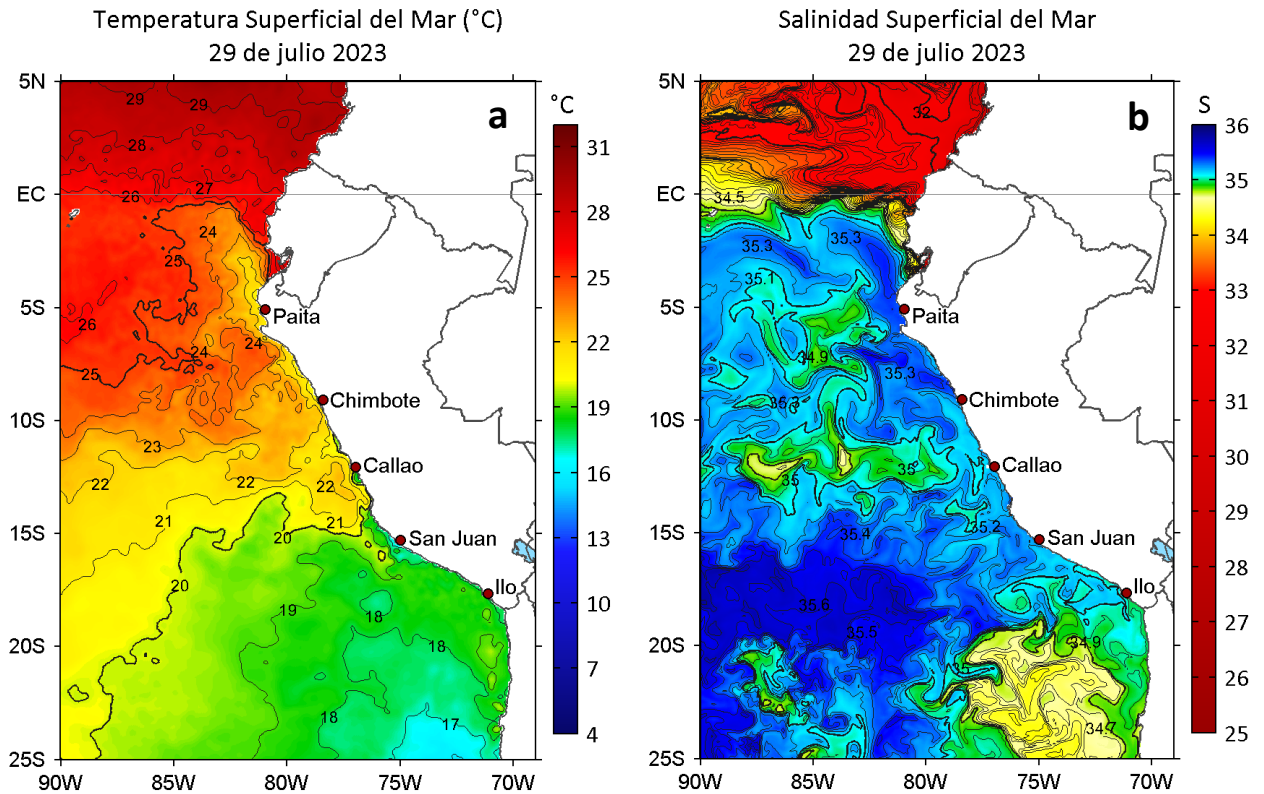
Temperatura Superficial del Mar (°C)
29 de julio 2023

a

°C
31
28
25
22
19
16
13
10
7
4

29
29
28
26
27
24
25
26
24
24
25
23
22
22
22
21
21
20
20
19
18
18
18
17

Paita
Chimbote
Callao
San Juan
Ilo

5N
EC
5S
10S
15S
20S
25S
90W
85W
80W
75W
70W

Salinidad Superficial del Mar
29 de julio 2023

b

S
36
35
34
33
32
31
30
29
28
27
26
25

32
34.5
35.3
35.3
35.1
34.9
35.3
35.3
35
35
35.2
35.4
35.6
35.5
34.9
34.7

Paita
Chimbote
Callao
San Juan
Ilo

5N
EC
5S
10S
15S
20S
25S
90W
85W
80W
75W
70W